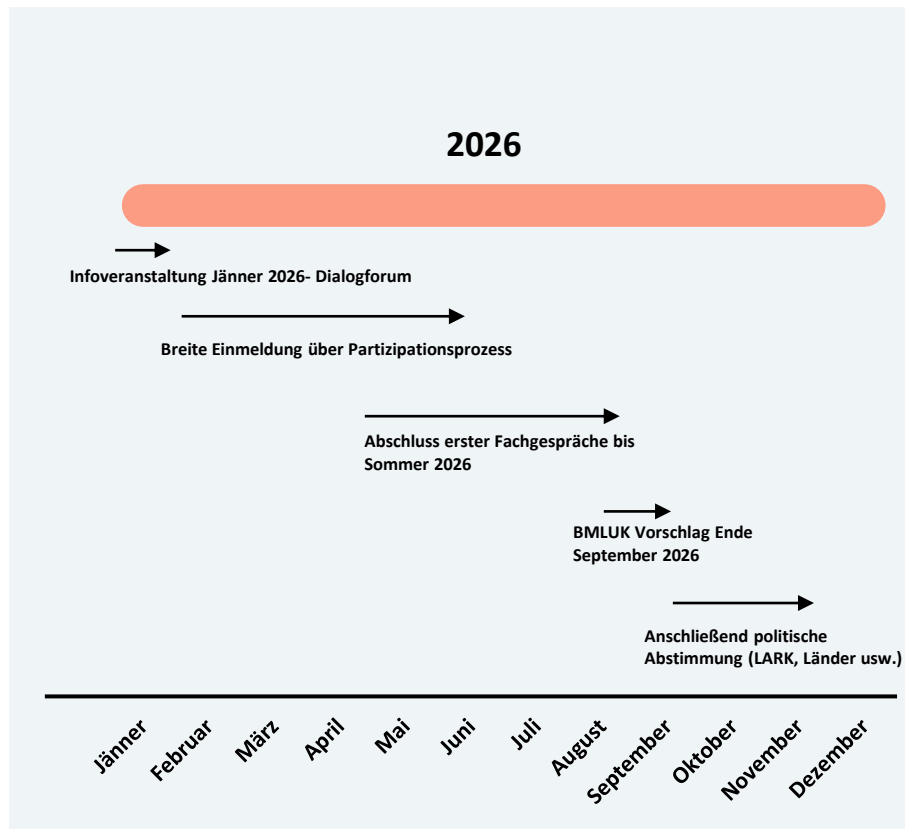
2026

Infoveranstaltung Jänner 2026- Dialogforum

Breite Einmeldung über Partizipationsprozess

Abschluss erster Fachgespräche bis Sommer 2026

BMLUK Vorschlag Ende September 2026

Anschließend politische Abstimmung (LARK, Länder usw.)

Jänner
Februar
März
April
Mai
Juni
Juli
August
September
Oktober
November
Dezember